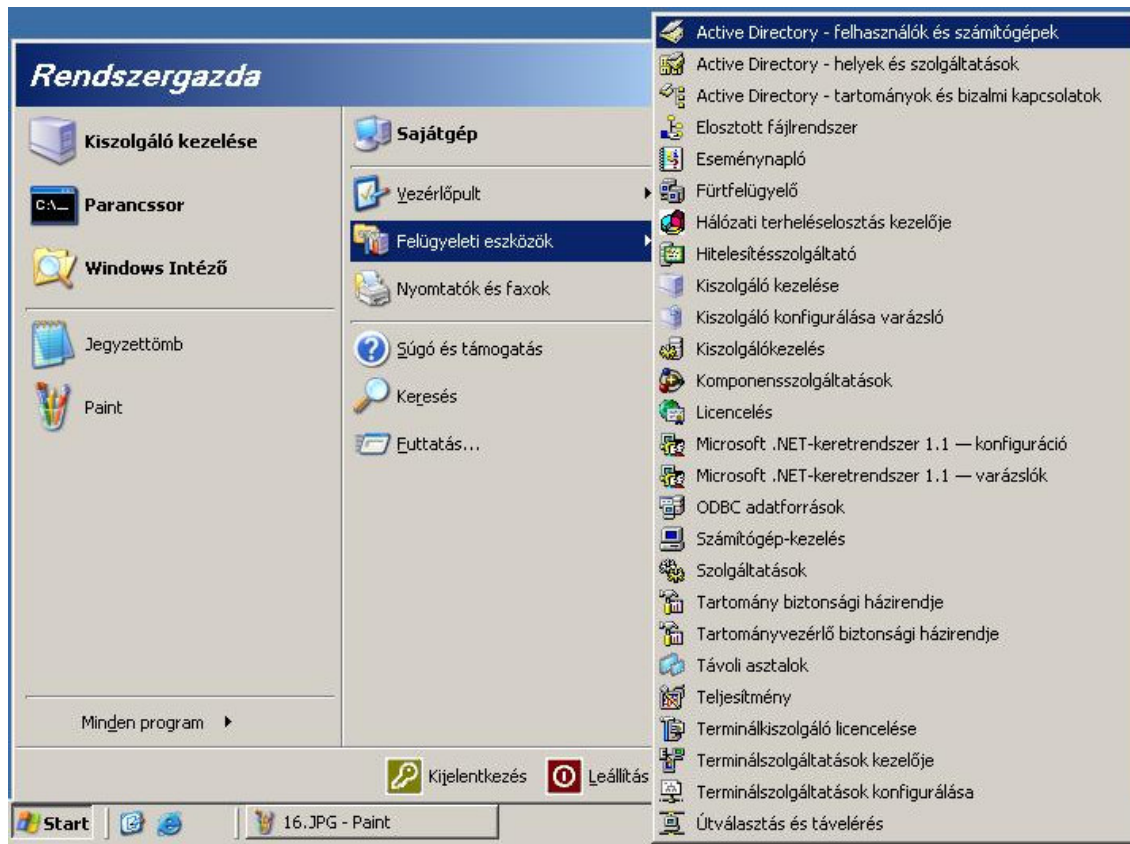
Rendszergazda

Kiszolgáló kezelése

Parancssor

Windows Intéző

Jegyzettömb

Paint

Minden program

Sajátgép

Vezérlőpult

Felügyeleti eszközök

Nyomtatók és faxok

Súgó és támogatás

Keresés

Futtatás...

Kijelentkezés

Leállítás

Active Directory - felhasználók és számítógépek
Active Directory - helyek és szolgáltatások
Active Directory - tartományok és bizalmi kapcsolatok
Elosztott fájlrendszer
Eseménynapló
Fürtfelügyelő
Hálózati terheléselosztás kezelője
Hitelesítésszolgáltató
Kiszolgáló kezelése
Kiszolgáló konfigurálása varázsló
Kiszolgálókezelés
Komponensszolgáltatások
Licencelés
Microsoft .NET-keretrendszer 1.1 — konfiguráció
Microsoft .NET-keretrendszer 1.1 — varázslók
ODBC adatforrások
Számítógép-kezelés
Szolgáltatások
Tartomány biztonsági házirendje
Tartományvezérlő biztonsági házirendje
Távoli asztalok
Teljesítmény
Terminálkiszolgáló licencelése
Terminálszolgáltatások kezelője
Terminálszolgáltatások konfigurálása
Útválasztás és távelérés

Start

16.JPG - Paint